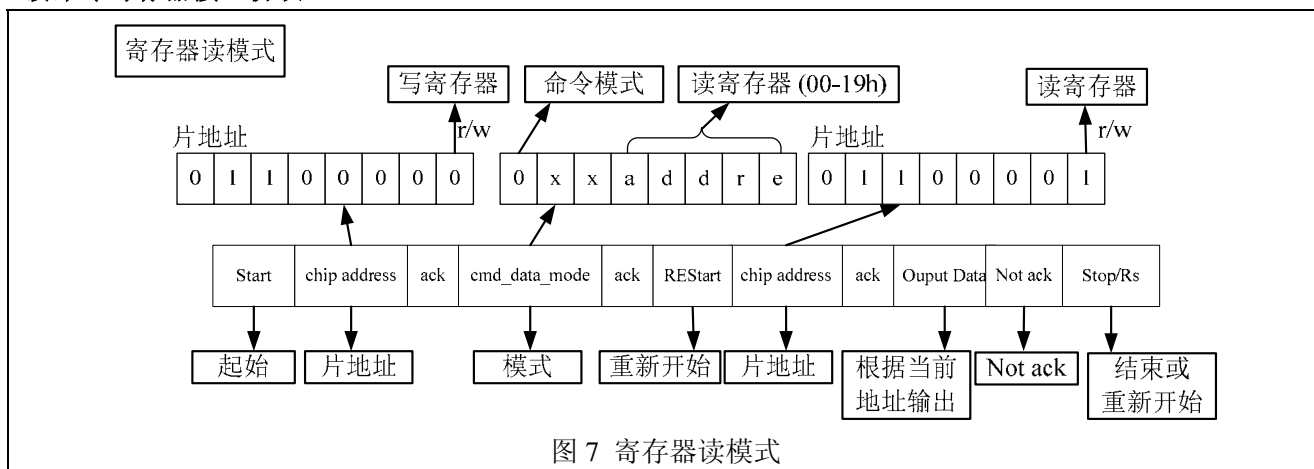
寄存器读模式

写寄存器

命令模式

读寄存器 (00-19h)

读寄存器

片地址

r/w

| 0 | 1 | 1 | 0 | 0 | 0 | 0 | 0 |
|---|---|---|---|---|---|---|---|

| 0 | x | x | a | d | d | r | e |
|---|---|---|---|---|---|---|---|

片地址

r/w

| 0 | 1 | 1 | 0 | 0 | 0 | 0 | 1 |
|---|---|---|---|---|---|---|---|

| Start | chip address | ack | cmd_data_mode | ack | REStart | chip address | ack | Ouput Data | Not ack | Stop/Rs |
|---|---|---|---|---|---|---|---|---|---|---|

起始

片地址

模式

重新开始

片地址

根据当前地址输出

Not ack

结束或重新开始

图 7 寄存器读模式